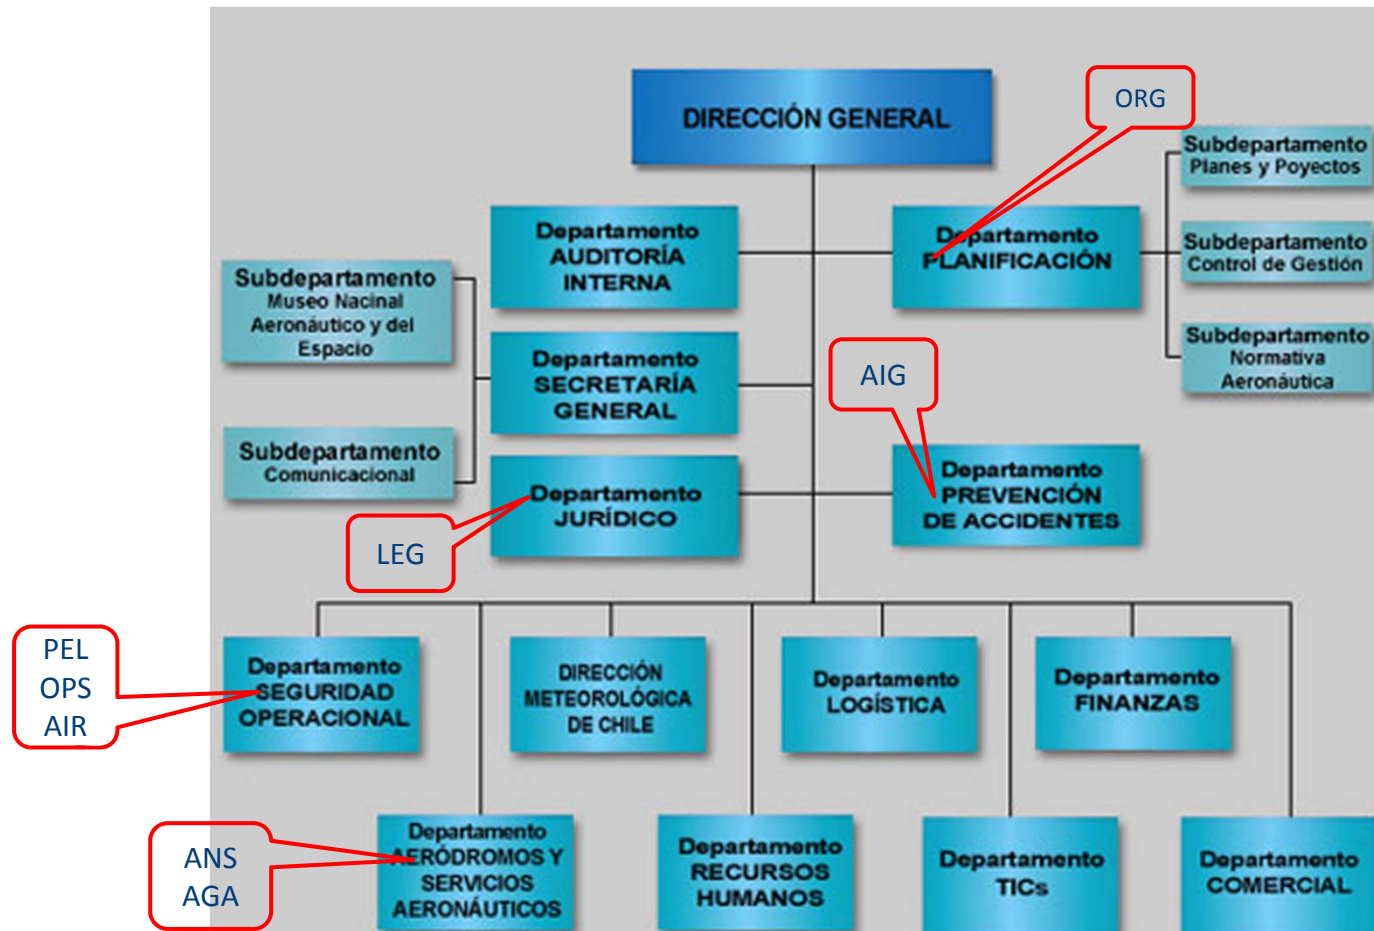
DIRECCIÓN GENERAL

ORG

Subdepartamento Planes y Poyectos

Departamento AUDITORÍA INTERNA

Departamento PLANIFICACIÓN

Subdepartamento Control de Gestión

Subdepartamento Museo Nacinal Aeronáutico y del Espacio

Subdepartamento Normativa Aeronáutica

AIG

Departamento SECRETARÍA GENERAL

Subdepartamento Comunicacional

Departamento JURÍDICO

Departamento PREVENCIÓN DE ACCIDENTES

LEG

PEL
OPS
AIR

Departamento SEGURIDAD OPERACIONAL

DIRECCIÓN METEOROLÓGICA DE CHILE

Departamento LOGÍSTICA

Departamento FINANZAS

ANS
AGA

Departamento AERÓDROMOS Y SERVICIOS AERONÁUTICOS

Departamento RECURSOS HUMANOS

Departamento TICs

Departamento COMERCIAL